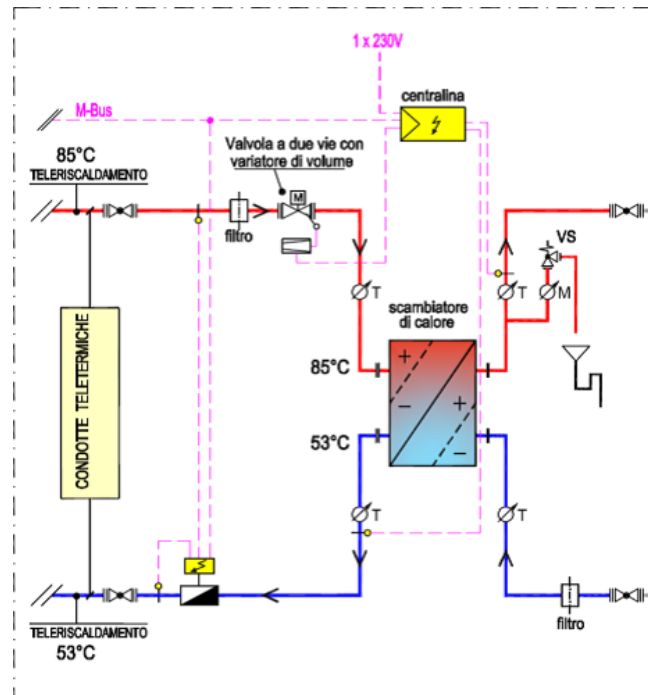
1 x 230V

M-Bus

centralina

Valvola a due vie con variatore di volume

M

85°C
TELERISCALDAMENTO

filtro

T

VS

T

M

scambiatore di calore

85°C

+

−

+

−

53°C

CONDOTTE TELETERMICHE

T

T

TELERISCALDAMENTO
53°C

filtro